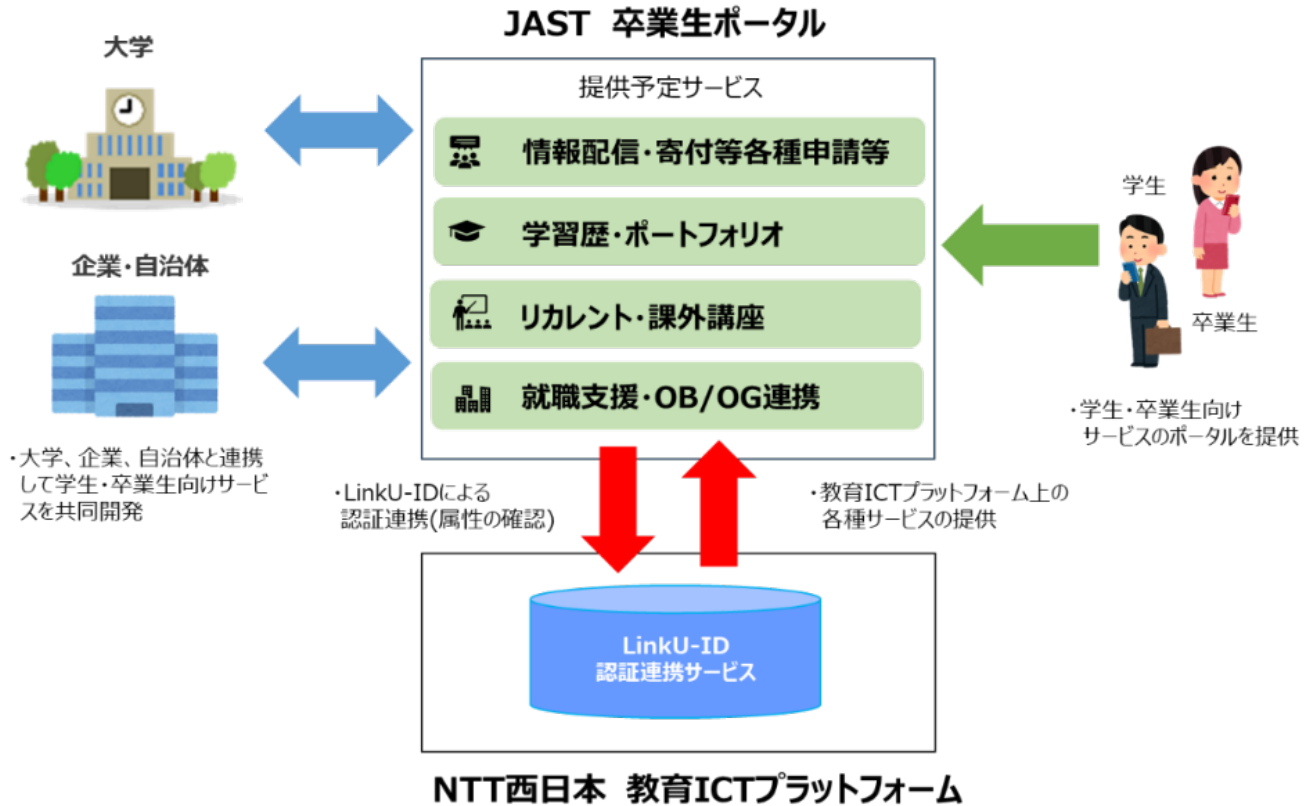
JAST 卒業生ポータル

大学

企業・自治体

・大学、企業、自治体と連携して学生・卒業生向けサービスを共同開発

提供予定サービス

情報配信・寄付等各種申請等

学習歴・ポートフォリオ

リカレント・課外講座

就職支援・OB/OG連携

学生

卒業生

・学生・卒業生向けサービスのポータルを提供

・LinkU-IDによる認証連携(属性の確認)

・教育ICTプラットフォーム上の各種サービスの提供

LinkU-ID
認証連携サービス

NTT西日本 教育ICTプラットフォーム